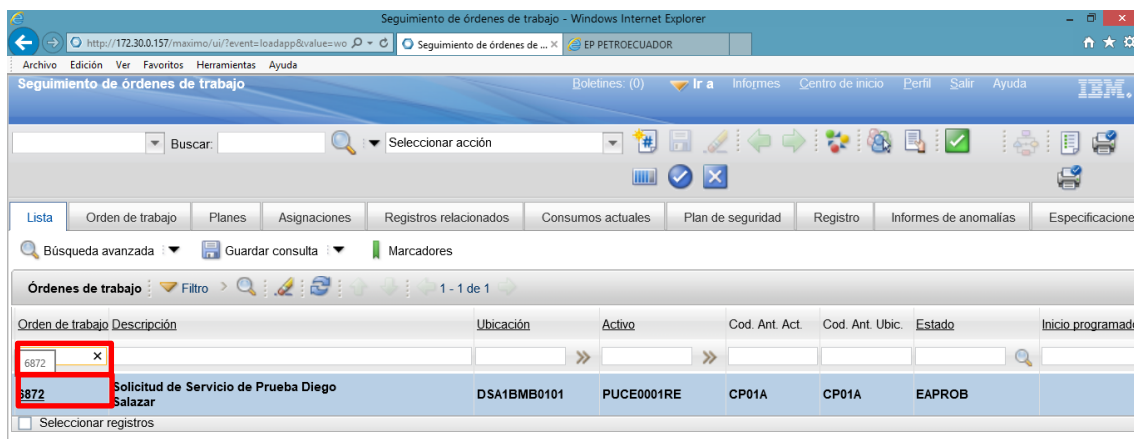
Seguimiento de órdenes de trabajo - Windows Internet Explorer

http://172.30.0.157/maximo/ui/?event=loadapp&value=wo

Seguimiento de órdenes de ... ×

EP PETROECUADOR

Archivo Edición Ver Favoritos Herramientas Ayuda

Seguimiento de órdenes de trabajo

Boletines: (0) Ir a Informes Centro de inicio Perfil Salir Ayuda

IBM.

Buscar:

Seleccionar acción

Lista | Orden de trabajo | Planes | Asignaciones | Registros relacionados | Consumos actuales | Plan de seguridad | Registro | Informes de anomalías | Especificacione

Búsqueda avanzada | Guardar consulta | Marcadores

Órdenes de trabajo | Filtro | 1 - 1 de 1

| Orden de trabajo | Descripción | Ubicación | Activo | Cod. Ant. Act. | Cod. Ant. Ubic. | Estado | Inicio programad |
|---|---|---|---|---|---|---|---|
| 6872 × | | | | | | | |
| 6872 | Solicitud de Servicio de Prueba Diego Salazar | DSA1BMB0101 | PUCE0001RE | CP01A | CP01A | EAPROB | |

Seleccionar registros